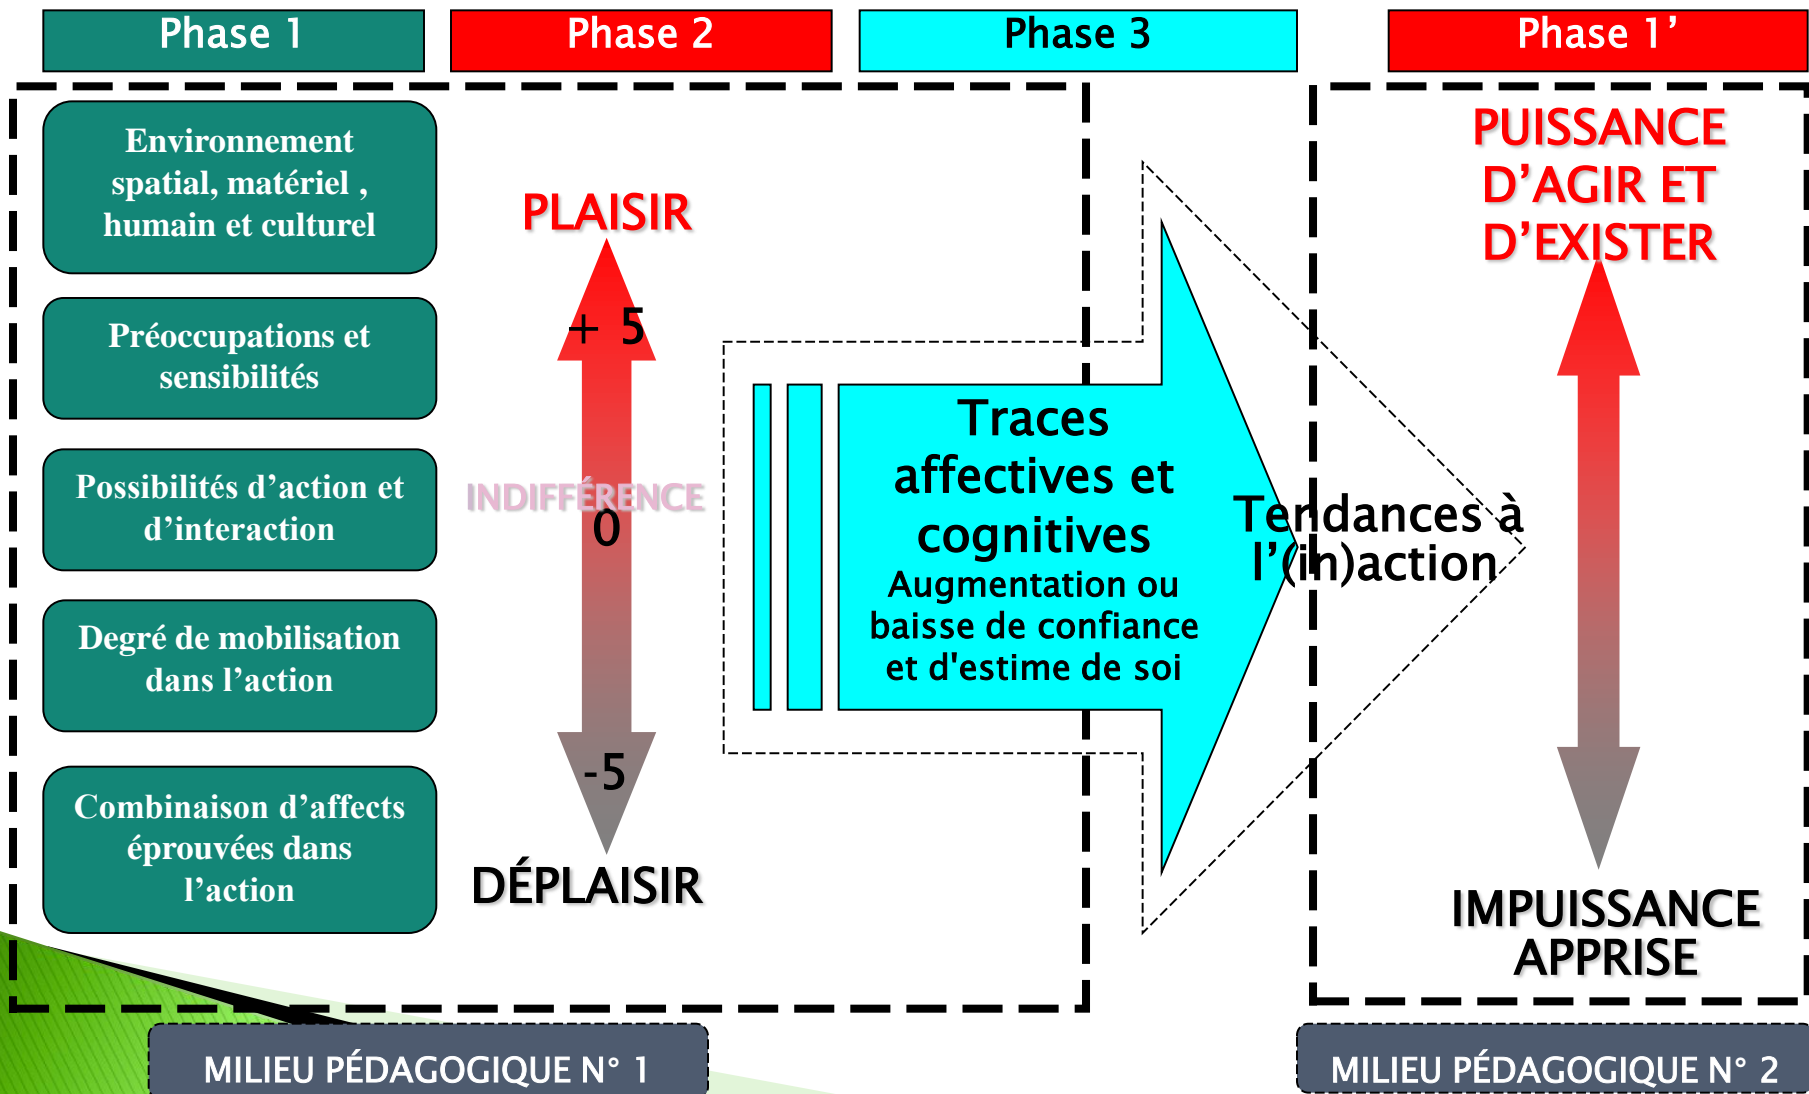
Phase 1

Phase 2

Phase 3

Phase 1’

Environnement spatial, matériel , humain et culturel

Préoccupations et sensibilités

Possibilités d’action et d’interaction

Degré de mobilisation dans l’action

Combinaison d’affects éprouvées dans l’action

PLAISIR

+ 5

INDIFFÉRENCE

0

-5

DÉPLAISIR

Traces affectives et cognitives
Augmentation ou baisse de confiance et d'estime de soi

Tendances à l’(in)action

PUISSANCE D’AGIR ET D’EXISTER

IMPUISSANCE APPRISE

MILIEU PÉDAGOGIQUE N° 1

MILIEU PÉDAGOGIQUE N° 2